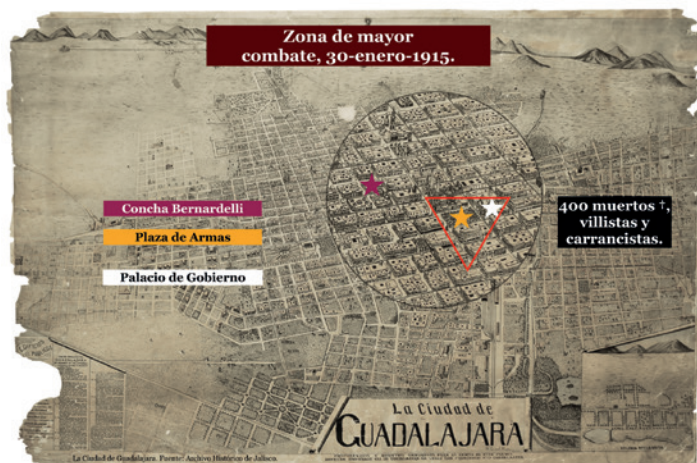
Zona de mayor combate, 30-enero-1915.

Concha Bernardelli

Plaza de Armas

Palacio de Gobierno

400 muertos †, villistas y carrancistas.

La Ciudad de GUADALAJARA

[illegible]

La Ciudad de Guadalajara. Fuente: Archivo Histórico de Jalisco.